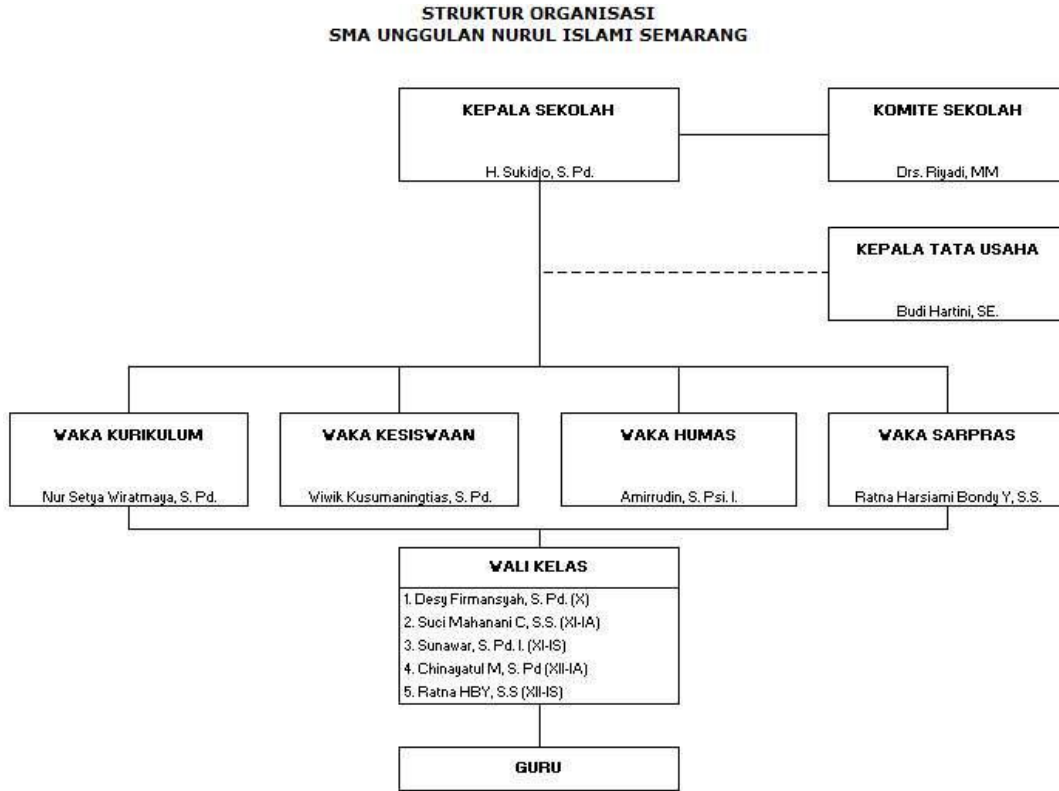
STRUKTUR ORGANISASI
SMA UNGGULAN NURUL ISLAMI SEMARANG

KEPALA SEKOLAH

H. Sukidjo, S. Pd.

KOMITE SEKOLAH

Drs. Riyadi, MM

KEPALA TATA USAHA

Budi Hartini, SE.

WAKA KURIKULUM

Nur Setya Wiratmaya, S. Pd.

WAKA KESISWAAN

Wiwik Kusumaningtias, S. Pd.

WAKA HUMAS

Amirrudin, S. Psi. I.

WAKA SARPRAS

Ratna Harsiami Bondy Y, S.S.

WALI KELAS

1. Desy Firmansyah, S. Pd. (X)
2. Suci Mahanani C, S.S. (XI-IA)
3. Sunawar, S. Pd. I. (XI-IS)
4. Chinayatul M, S. Pd (XII-IA)
5. Ratna HBY, S.S (XII-IS)

GURU